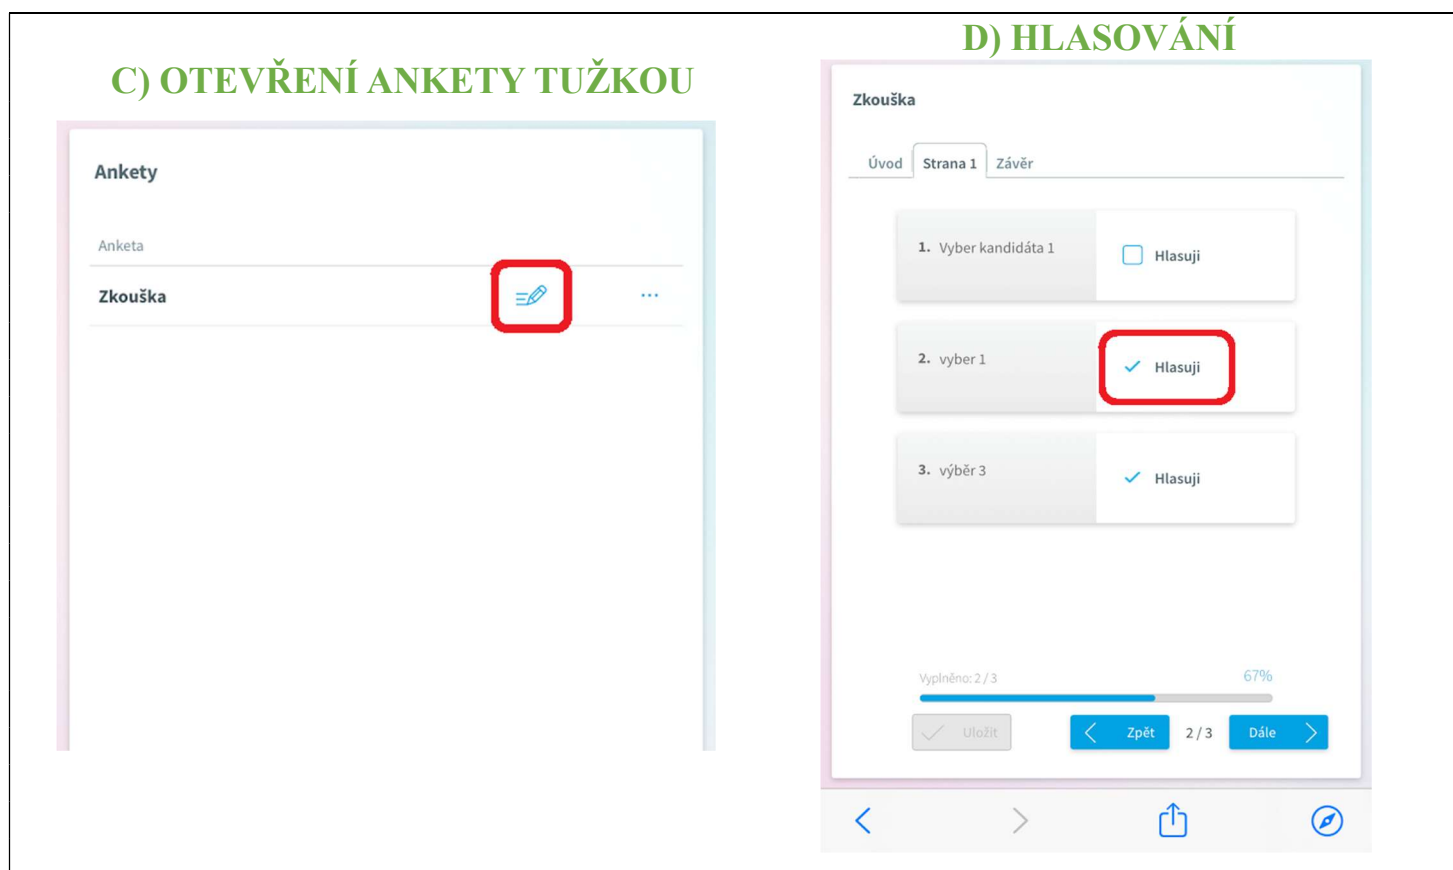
C) OTEVŘENÍ ANKETY TUŽKOU

Ankety

Anketa

Zkouška

...

D) HLASOVÁNÍ

Zkouška

Úvod Strana 1 Závěr

1. Vyber kandidáta 1

Hlasuji

2. vyber 1

Hlasuji

3. výběr 3

Hlasuji

Vyplněno: 2 / 3

67%

Uložit

Zpět

2 / 3

Dále